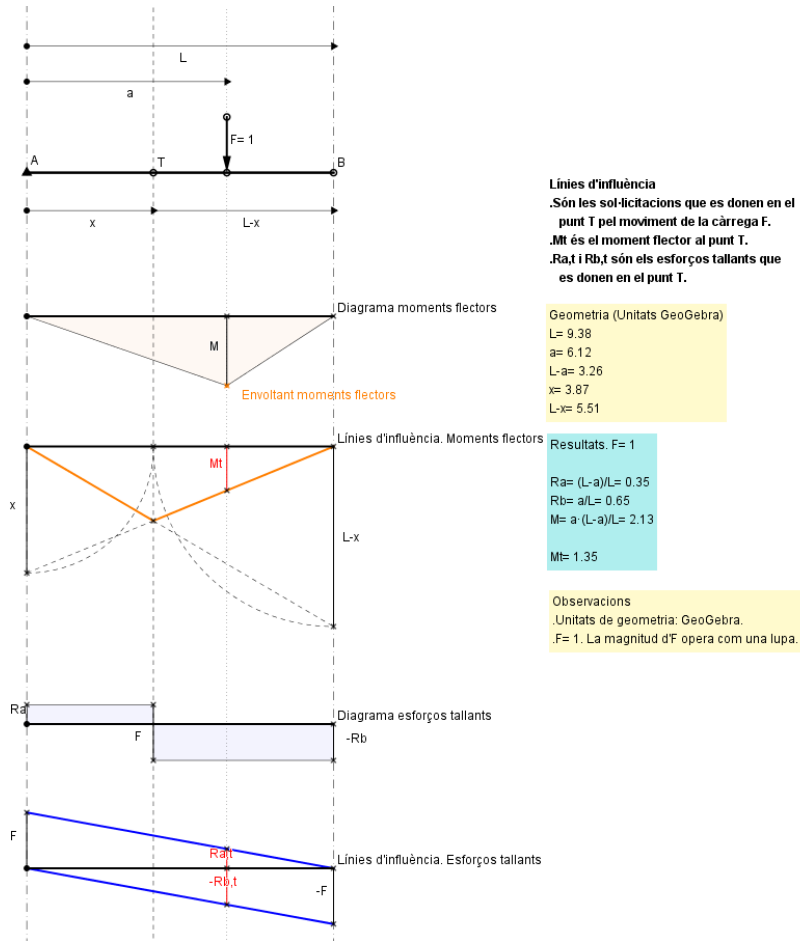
L

a

F= 1

A

T

B

x

L-x

Línies d'influència
.Són les sol·licitacions que es donen en el punt T pel moviment de la càrrega F.
.Mt és el moment flector al punt T.
.Ra,t i Rb,t són els esforços tallants que es donen en el punt T.

Diagrama moments flectors

M

Envoltant moments flectors

Geometria (Unitats GeoGebra)
L= 9.38
a= 6.12
L-a= 3.26
x= 3.87
L-x= 5.51

Línies d'influència. Moments flectors

Mt

x

L-x

Resultats. F= 1

Ra= (L-a)/L= 0.35
Rb= a/L= 0.65
M= a·(L-a)/L= 2.13

Mt= 1.35

Observacions
.Unitats de geometria: GeoGebra.
.F= 1. La magnitud d'F opera com una lupa.

Ra

Diagrama esforços tallants

F

-Rb

F

Ra,t

Línies d'influència. Esforços tallants

-Rb,t

-F